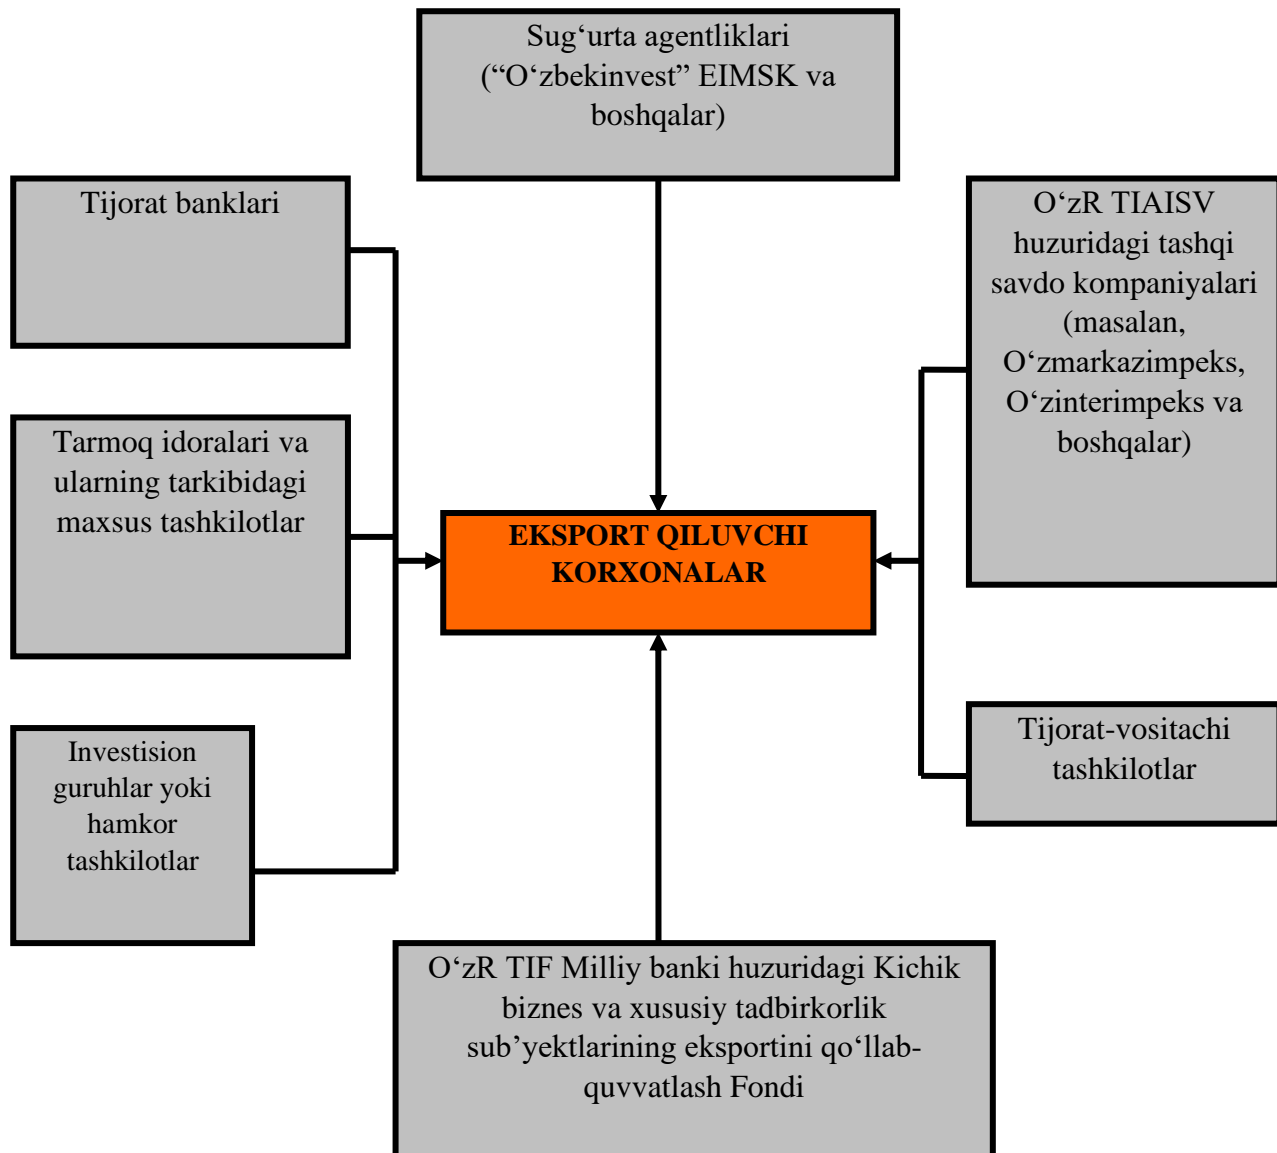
Sug‘urta agentliklari (“O‘zbekinvest” EIMSK va boshqalar)

Tijorat banklari

Tarmoq idoralari va ularning tarkibidagi maxsus tashkilotlar

Investision guruhlar yoki hamkor tashkilotlar

EKSPORT QILUVCHI KORXONALAR

O‘zR TIAISV huzuridagi tashqi savdo kompaniyalari (masalan, O‘zmarkazimpeks, O‘zinterimpeks va boshqalar)

Tijorat-vositachi tashkilotlar

O‘zR TIF Milliy banki huzuridagi Kichik biznes va xususiy tadbirkorlik sub’yektlarining eksportini qo‘llab-quvvatlash Fondi